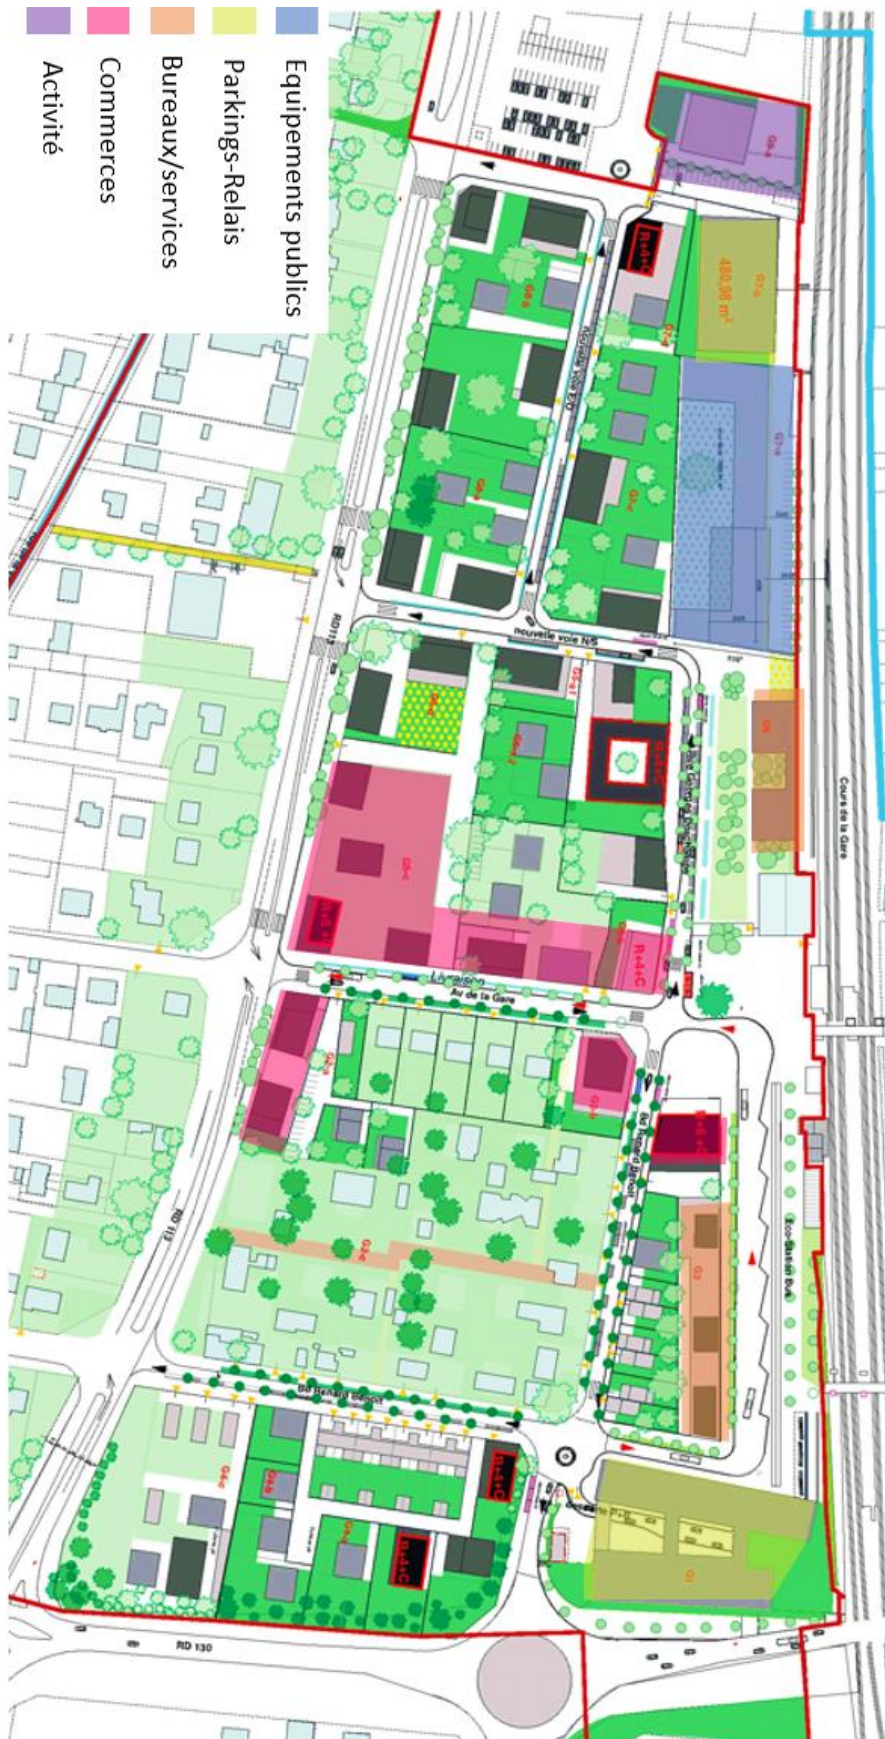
Equipements publics
Parkings-Relais
Bureaux/services
Commerces
Activité

480,98 m²
Nouvelle voie E/O
nouvelle voie N/S
Cours de la Gare
Av de la Gare
Livraisons
RD113
RD 113
Bd Honoré Benoit
Bd Bénard Benoit
RD 130
Eco-Station Bus
R+4+C
R+4+C
R+4+C
R+4+C
R+4+C